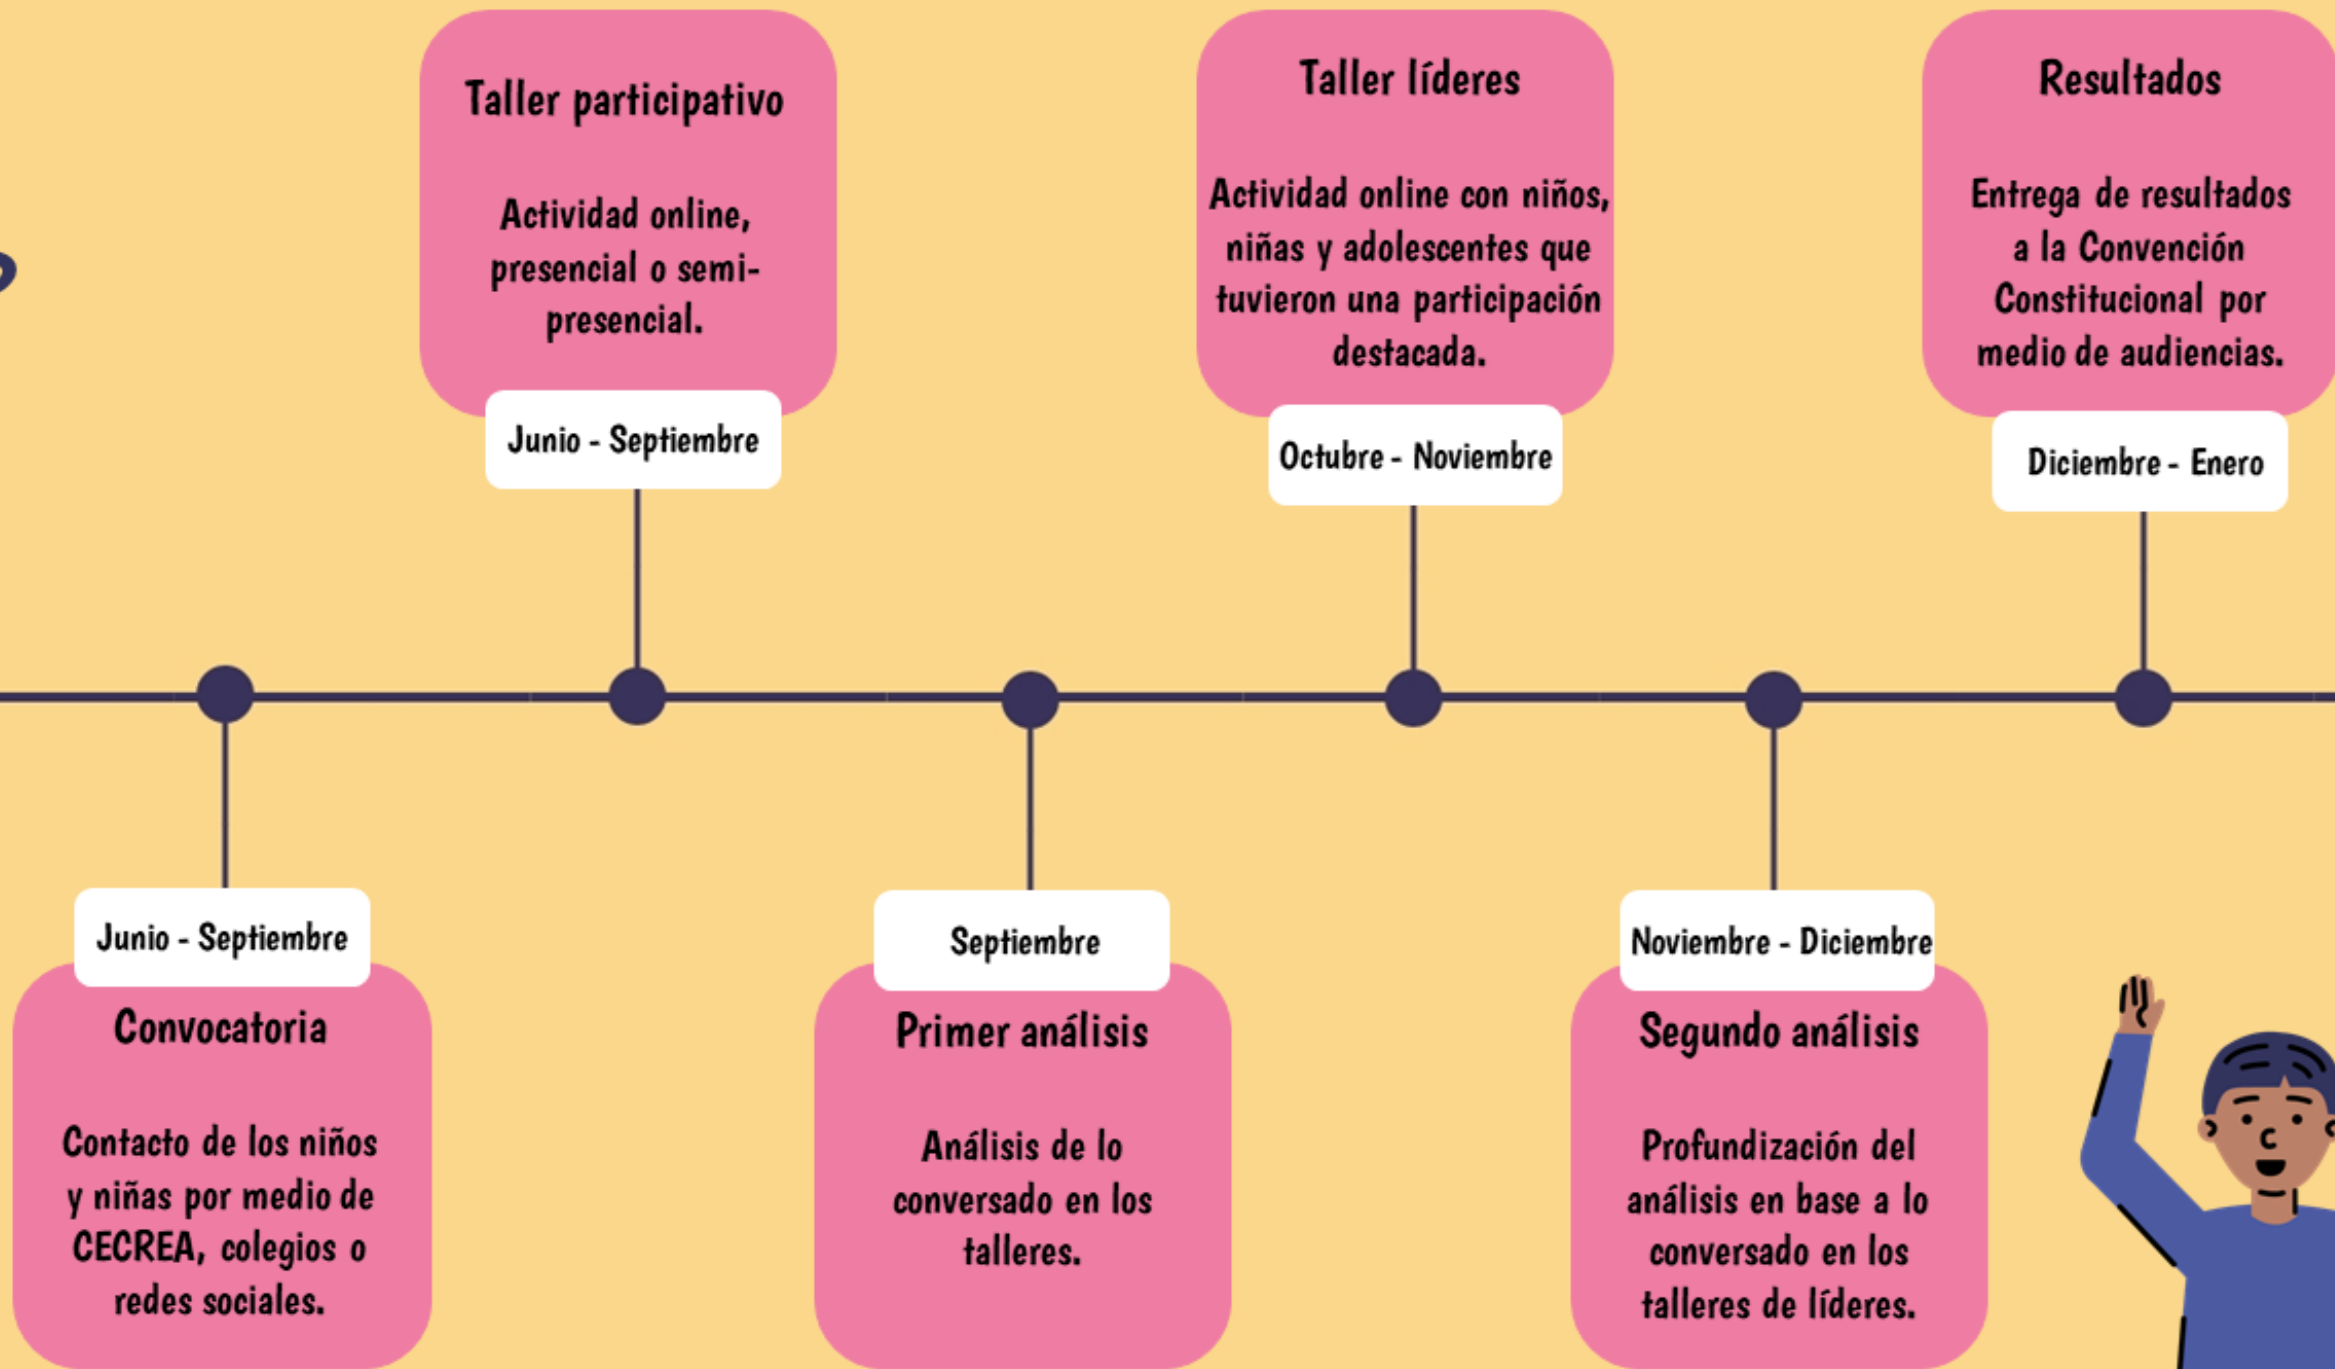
Junio - Septiembre

Convocatoria

Contacto de los niños y niñas por medio de CECREA, colegios o redes sociales.

Taller participativo

Actividad online, presencial o semi-presencial.

Junio - Septiembre

Septiembre

Primer análisis

Análisis de lo conversado en los talleres.

Taller líderes

Actividad online con niños, niñas y adolescentes que tuvieron una participación destacada.

Octubre - Noviembre

Noviembre - Diciembre

Segundo análisis

Profundización del análisis en base a lo conversado en los talleres de líderes.

Resultados

Entrega de resultados a la Convención Constitucional por medio de audiencias.

Diciembre - Enero